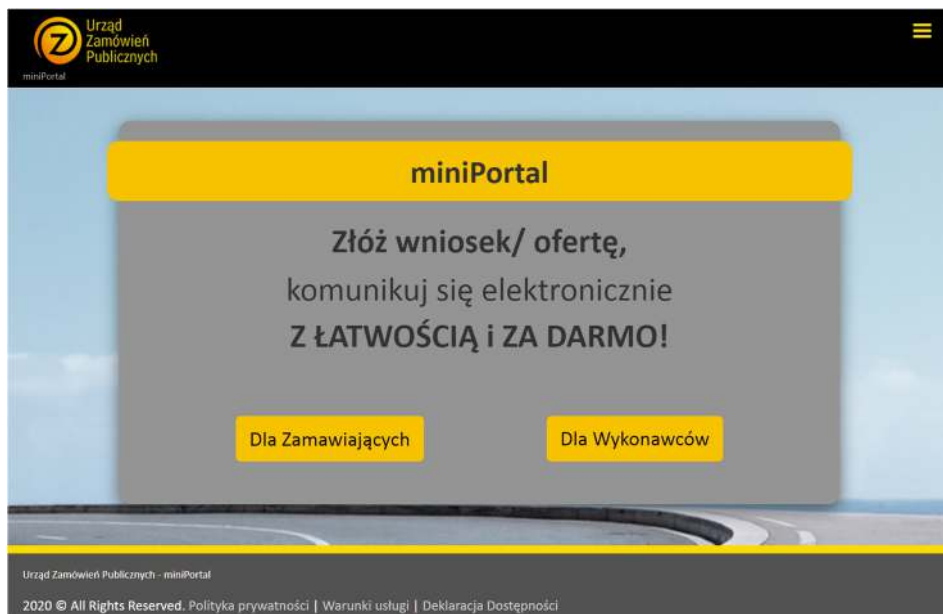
Urząd Zamówień Publicznych
miniPortal

miniPortal

Złóż wniosek/ ofertę,
komunikuj się elektronicznie
Z ŁATWOŚCIĄ i ZA DARMO!

Dla Zamawiających

Dla Wykonawców

Urząd Zamówień Publicznych - miniPortal

2020 © All Rights Reserved. Polityka prywatności | Warunki usługi | Deklaracja Dostępności